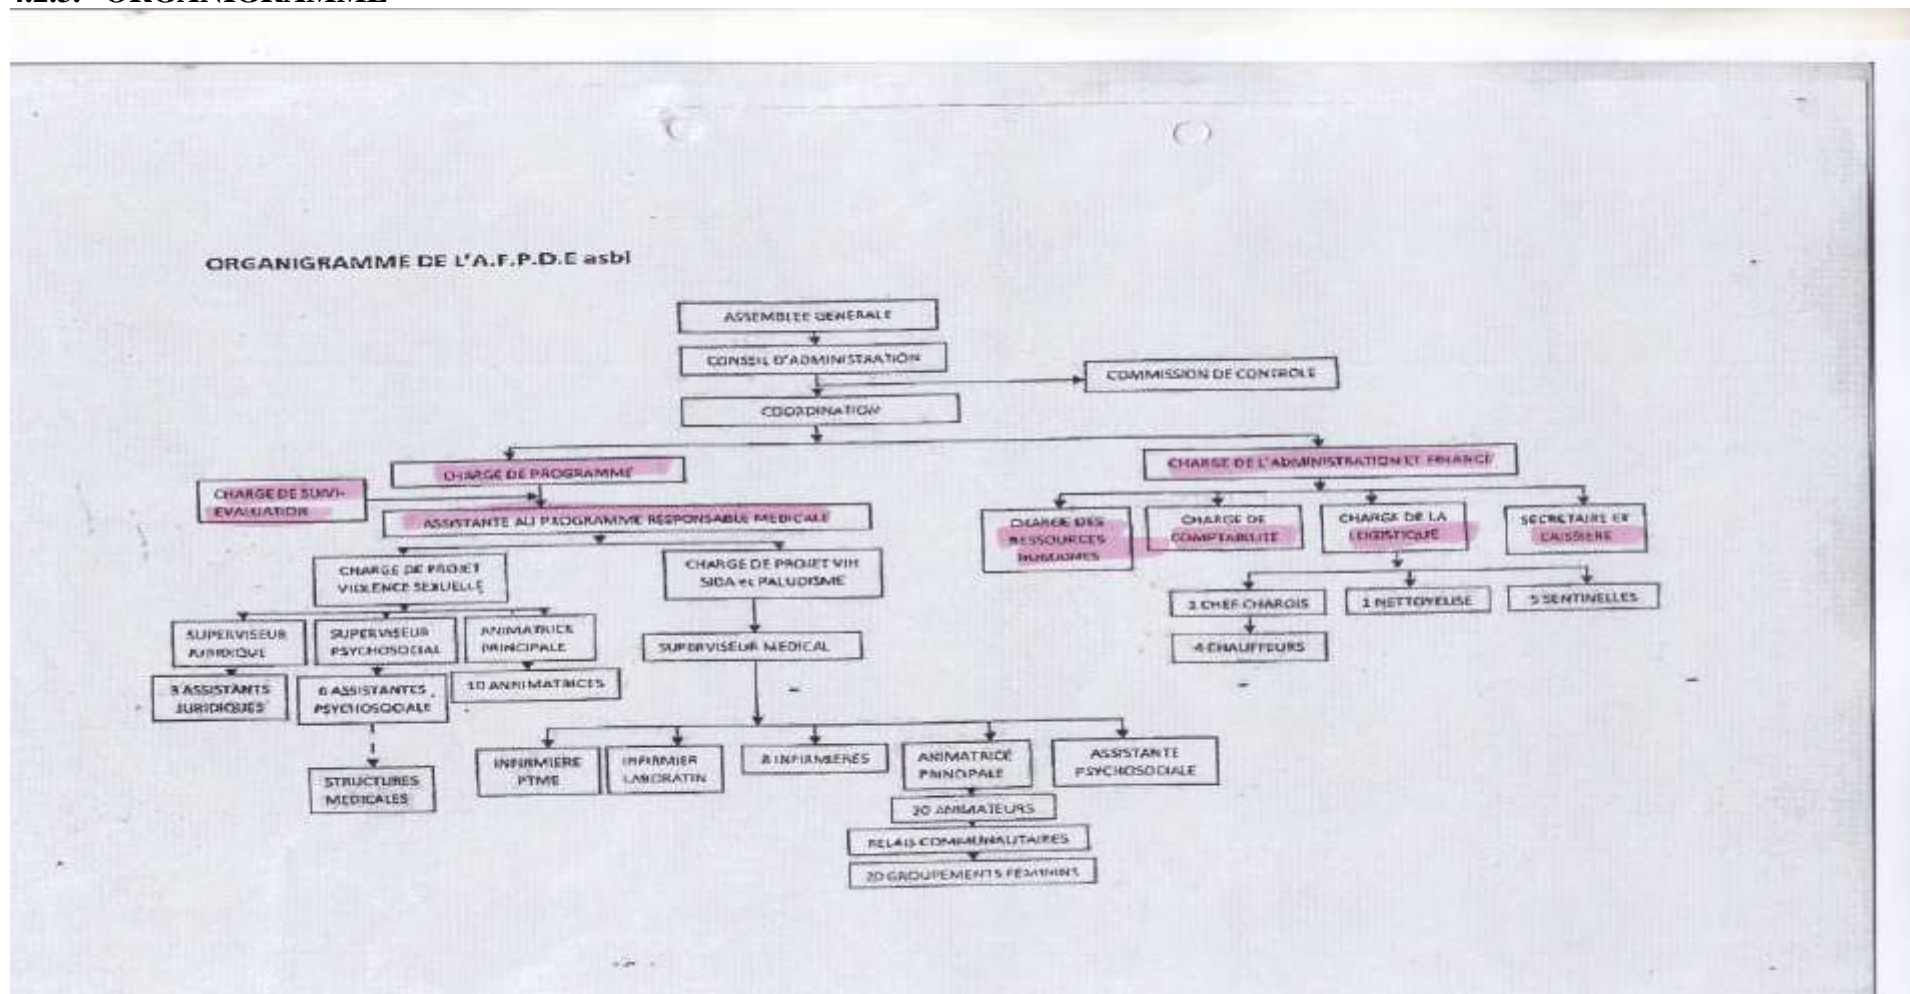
4.2.5. ORGANIGRAMME

ORGANIGRAMME DE L'A.F.P.D.E asbl

ASSEMBLEE GENERALE

CONSEIL D'ADMINISTRATION

COMMISSION DE CONTROLE

COORDINATION

CHARGE DE PROGRAMME

CHARGE DE L'ADMINISTRATION ET FINANCE

CHARGE DE SUIVI-EVALUATION

ASSISTANTE AU PROGRAMME RESPONSABLE MEDICALE

CHARGE DES RESSOURCES HUMAINES

CHARGE DE COMPTABILITE

CHARGE DE LA LOGISTIQUE

SECRETAIRE ET CAISSIERE

CHARGE DE PROJET VIOLENCE SEXUELLE

CHARGE DE PROJET VIH SIDA et PALUDISME

1 CHEF CHAROIS

1 NETTOYEUSE

5 SENTINELLES

4 CHAUFFEURS

SUPERVISEUR JURIDIQUE

SUPERVISEUR PSYCHOSOCIAL

ANIMATRICE PRINCIPALE

SUPERVISEUR MEDICAL

3 ASSISTANTS JURIDIQUES

6 ASSISTANTES PSYCHOSOCIALE

10 ANNIMATRICES

STRUCTURES MEDICALES

INFIRMIERE PTME

INFIRMIER LABORATIN

8 INFIRMIERES

ANIMATRICE PRINCIPALE

ASSISTANTE PSYCHOSOCIALE

20 ANIMATEURS

RELAIS COMMUNAUTAIRES

20 GROUPEMENTS FEMININS